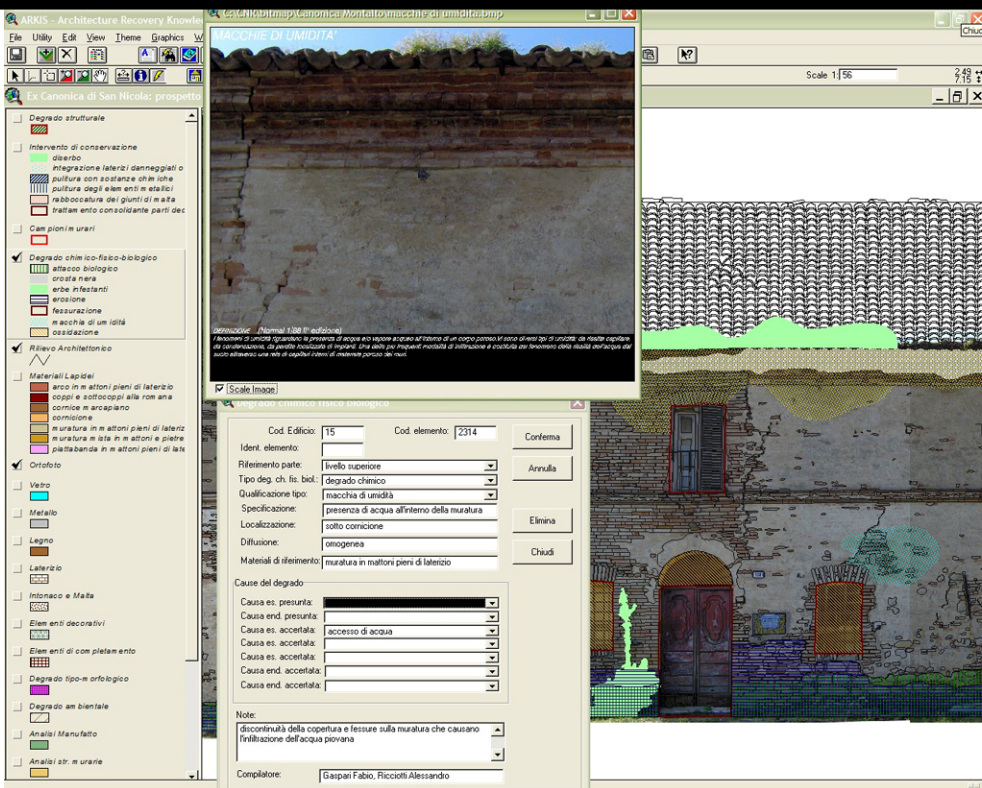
ARKIS - Architecture Recovery Knowle

File Utility Edit View Theme Graphics W

Ex Canonica di San Nicola: prospetto

Degrado strutturale

Intervento di conservazione
diserbo
integrazione laterizi danneggiati o
pulitura con sostanze chimiche
pulitura degli elementi metallici
rabboccatura dei giunti di malta
trattamento consolidante parti dec

Campioni murari

Degrado chimico-fisico-biologico
attacco biologico
crosta nera
erbe infestanti
erosione
fessurazione
macchia di umidità
ossidazione

Rilievo Architettonico

Materiali Lapidei
arco in mattoni pieni di laterizio
coppi e sottocoppi alla romana
cornice marcapiano
cornicione
muratura in mattoni pieni di lateriz
muratura mista in mattoni e pietre
piattabanda in mattoni pieni di late

Ortofoto

Vetro

Metallo

Legno

Laterizio

Intonaco e Malta

Elementi decorativi

Elementi di completamento

Degrado tipo-morfologico

Degrado ambientale

Analisi Manufatto

Analisi str. murarie

C:\CNK\bitmap\Canonica Montalto\macchie di umidita.bmp

MACCHIE DI UMIDITÀ

DEFINIZIONE (Normal 1/88 II° edizione)
I fenomeni di umidità riguardano la presenza di acqua e/o vapore acqueo all'interno di un corpo poroso. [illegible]

Scale Image

Scale 1: 56

Chiud

Degrado chimico fisico biologico

Cod. Edificio: 15
Cod. elemento: 2314
Ident. elemento:
Riferimento parte: livello superiore
Tipo deg. ch. fis. biol.: degrado chimico
Qualificazione tipo: macchia di umidità
Specificazione: presenza di acqua all'interno della muratura
Localizzazione: sotto cornicione
Diffusione: omogenea
Materiali di riferimento: muratura in mattoni pieni di laterizio

Conferma
Annulla
Elimina
Chiudi

Cause del degrado
Causa es. presunta:
Causa end. presunta:
Causa es. accertata: accesso di acqua
Causa es. accertata:
Causa es. accertata:
Causa end. accertata:
Causa end. accertata:

Note:
discontinuità della copertura e fessure sulla muratura che causano l'infiltrazione dell'acqua piovana

Compilatore: Gaspari Fabio, Ricciotti Alessandro